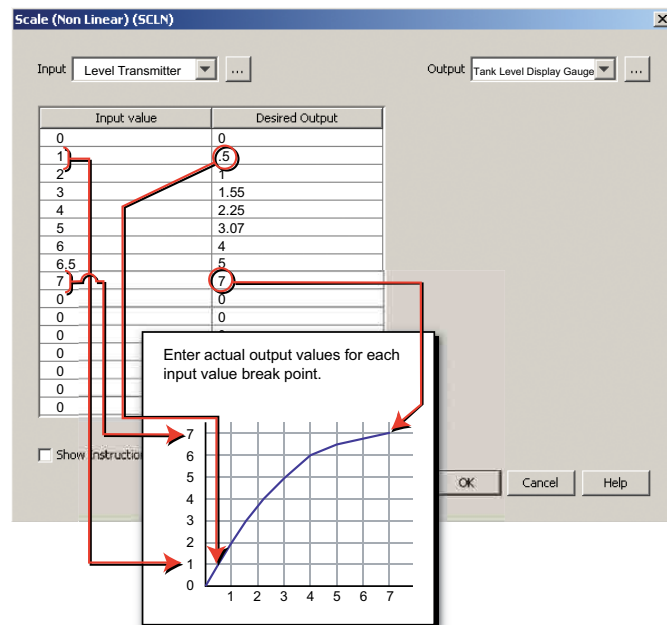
Scale (Non Linear) (SCLN)

Input Level Transmitter ...

Output Tank Level Display Gauge ...

| Input value | Desired Output |
|---|---|
| 0 | 0 |
| 1 | .5 |
| 2 | 1 |
| 3 | 1.55 |
| 4 | 2.25 |
| 5 | 3.07 |
| 6 | 4 |
| 6.5 | 5 |
| 7 | 7 |
| 0 | 0 |
| 0 | 0 |
| 0 | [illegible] |
| 0 | |
| 0 | |
| 0 | |
| 0 | |

Show Instructio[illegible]

OK Cancel Help

Enter actual output values for each input value break point.

7
6
5
4
3
2
1
0
1 2 3 4 5 6 7